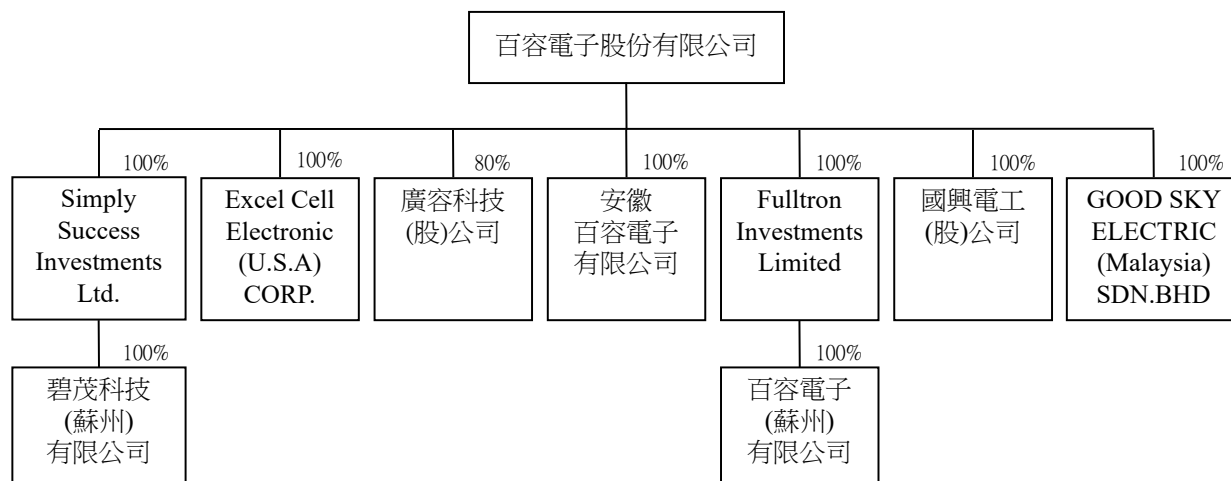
百容電子股份有限公司

100%
Simply Success Investments Ltd.

100%
碧茂科技 (蘇州) 有限公司

100%
Excel Cell Electronic (U.S.A) CORP.

80%
廣容科技 (股)公司

100%
安徽 百容電子 有限公司

100%
Fulltron Investments Limited

100%
百容電子 (蘇州) 有限公司

100%
國興電工 (股)公司

100%
GOOD SKY ELECTRIC (Malaysia) SDN.BHD